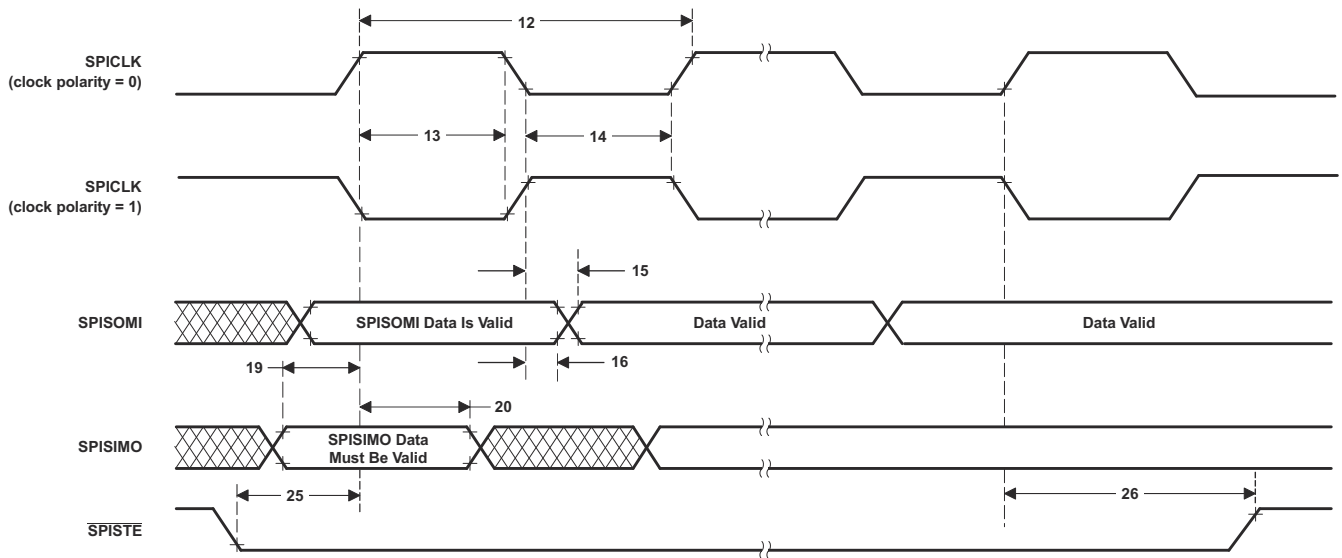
12

SPICLK
(clock polarity = 0)

13

14

SPICLK
(clock polarity = 1)

15

SPISOMI

SPISOMI Data Is Valid

Data Valid

Data Valid

16

19

20

SPISIMO

SPISIMO Data
Must Be Valid

25

26

$\overline{SPISTE}$